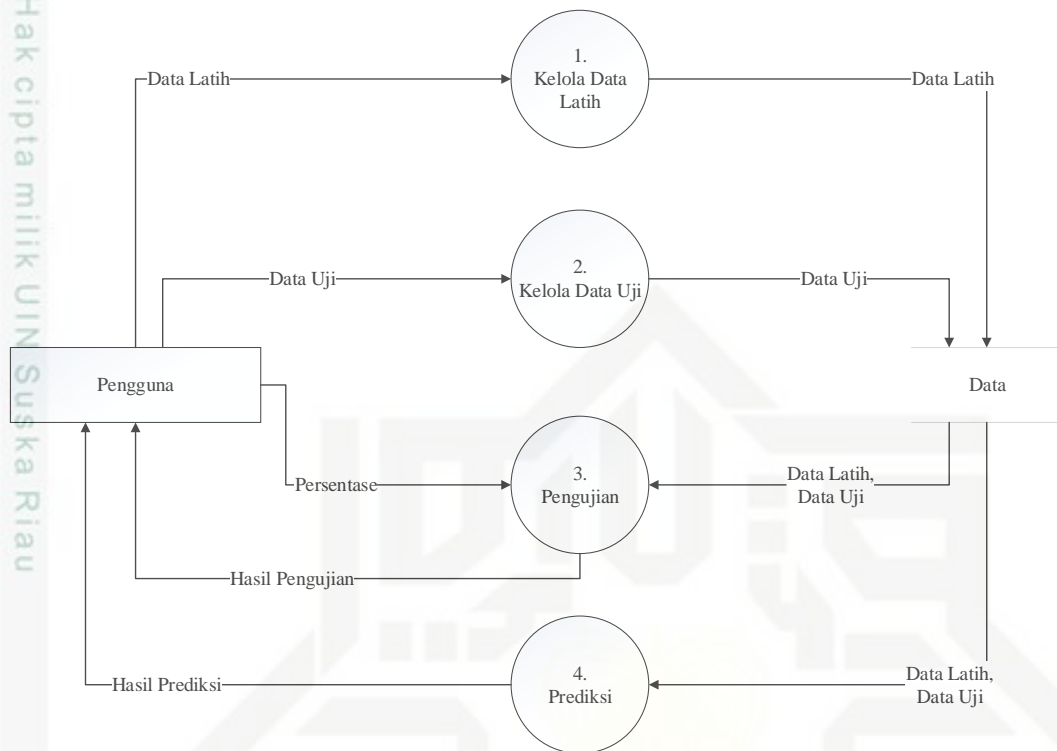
Hak cipta milik UIN Suska Riau

Data Latih

1. Kelola Data Latih

Data Latih

Data Uji

2. Kelola Data Uji

Data Uji

Pengguna

Data

Persentase

3. Pengujian

Data Latih, Data Uji

Hasil Pengujian

Hasil Prediksi

4. Prediksi

Data Latih, Data Uji